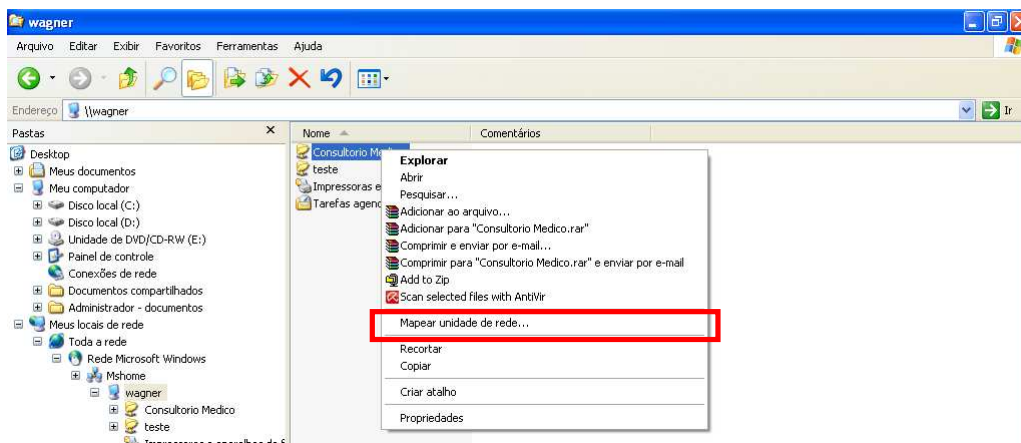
wagner

Arquivo Editar Exibir Favoritos Ferramentas Ajuda

Endereço \\wagner

Ir

Pastas

Desktop
Meus documentos
Meu computador
Disco local (C:)
Disco local (D:)
Unidade de DVD/CD-RW (E:)
Painel de controle
Conexões de rede
Documentos compartilhados
Administrador - documentos
Meus locais de rede
Toda a rede
Rede Microsoft Windows
Mshome
wagner
Consultorio Medico
teste
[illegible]

Nome

Comentários

Consultorio Me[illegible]
teste
Impressoras e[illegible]
Tarefas agend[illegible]

Explorar
Abrir
Pesquisar...
Adicionar ao arquivo...
Adicionar para "Consultorio Medico.rar"
Comprimir e enviar por e-mail...
Comprimir para "Consultorio Medico.rar" e enviar por e-mail
Add to Zip
Scan selected files with AntiVir
Mapear unidade de rede...
Recortar
Copiar
Criar atalho
Propriedades